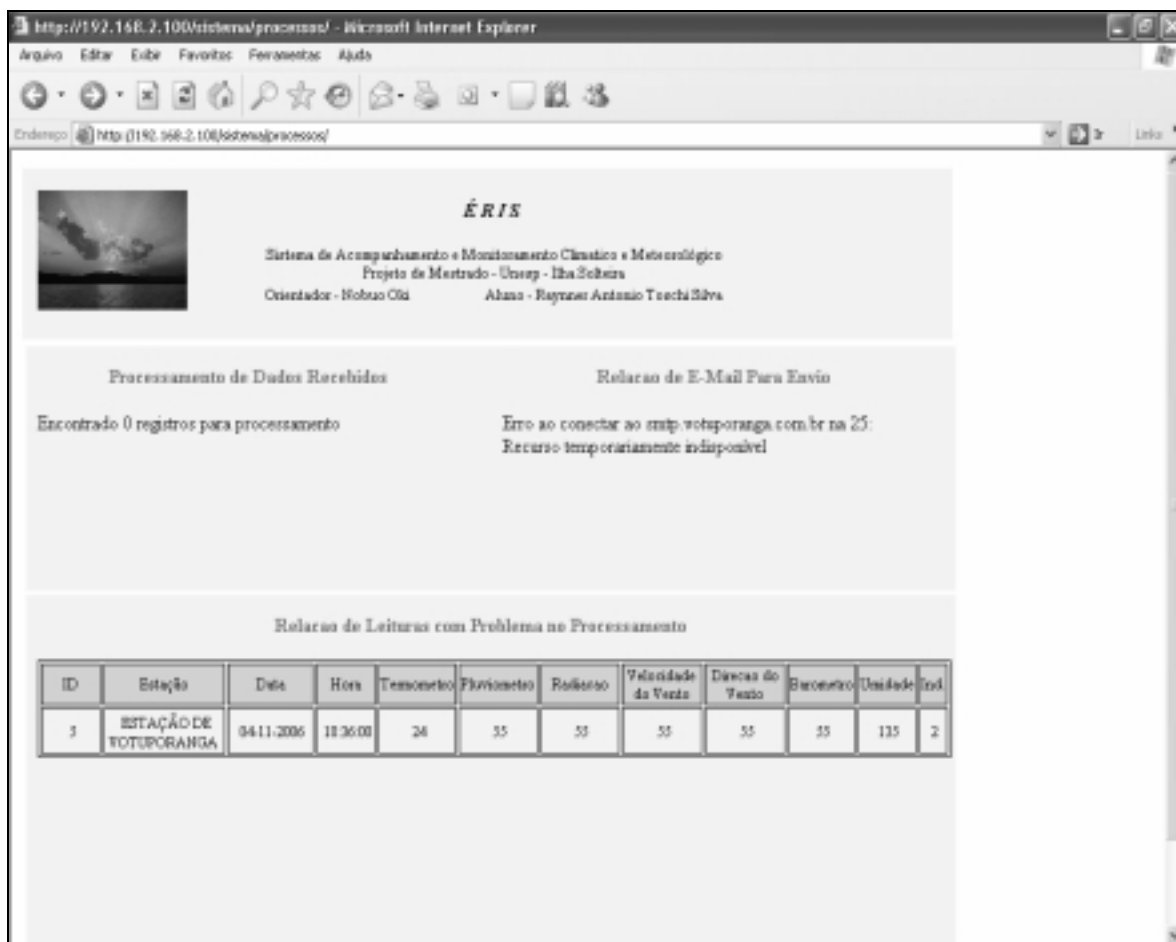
http://192.168.2.100/sistema/processos/ - Microsoft Internet Explorer

Arquivo Editar Exibir Favoritos Ferramentas Ajuda

Endereço http://192.168.2.100/sistema/processos/

Ir Links

ÉRIS

Sistema de Acompanhamento e Monitoramento Climatico e Meteorológico
Projeto de Mestrado - Unesp - Ilha Solteira
Orientador - Nobuo Oki Aluno - Raymner Antonio Tocchi Silva

Processamento de Dados Recebidos

Encontrado 0 registros para processamento

Relacao de E-Mail Para Envio

Erro ao conectar ao smtp.votuporanga.com.br na 25: Recurso temporariamente indisponível

Relacao de Leituras com Problema no Processamento

| ID | Estação | Data | Hora | Termometro | Pluviometro | Radiacao | Velocidade do Vento | Direcao do Vento | Barometro | Umidade | Ind |
|---|---|---|---|---|---|---|---|---|---|---|---|
| 3 | ESTAÇÃO DE VOTUPORANGA | 04-11-2006 | 11:36:00 | 24 | 55 | 55 | 55 | 55 | 55 | 135 | 2 |